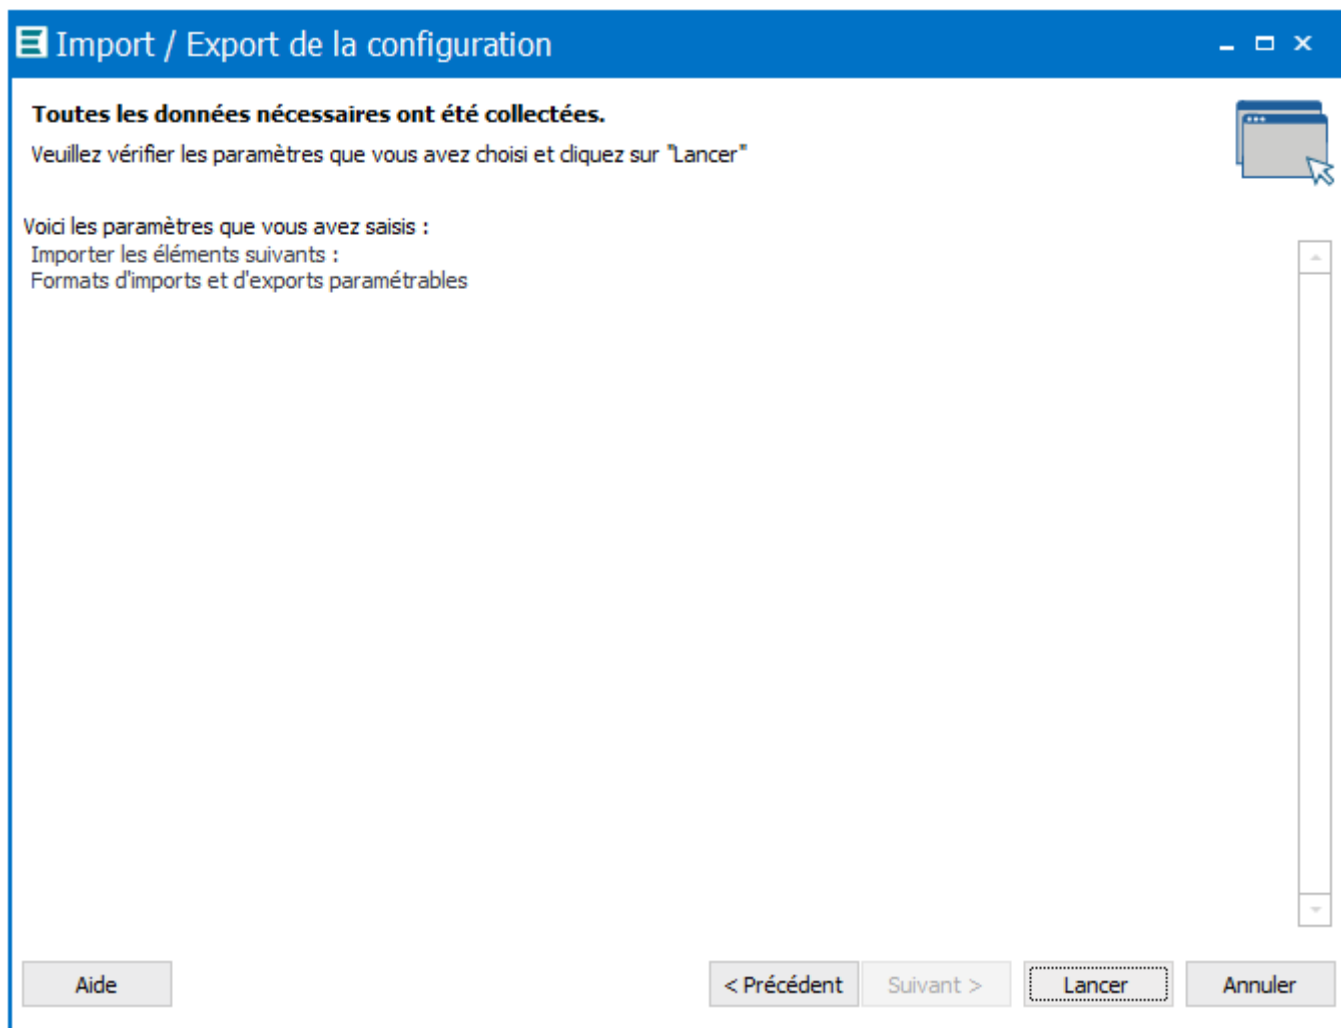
Import / Export de la configuration

Toutes les données nécessaires ont été collectées.

Veuillez vérifier les paramètres que vous avez choisi et cliquez sur "Lancer"

Voici les paramètres que vous avez saisis :
Importer les éléments suivants :
Formats d'imports et d'exports paramétrables

Aide
< Précédent
Suivant >
Lancer
Annuler